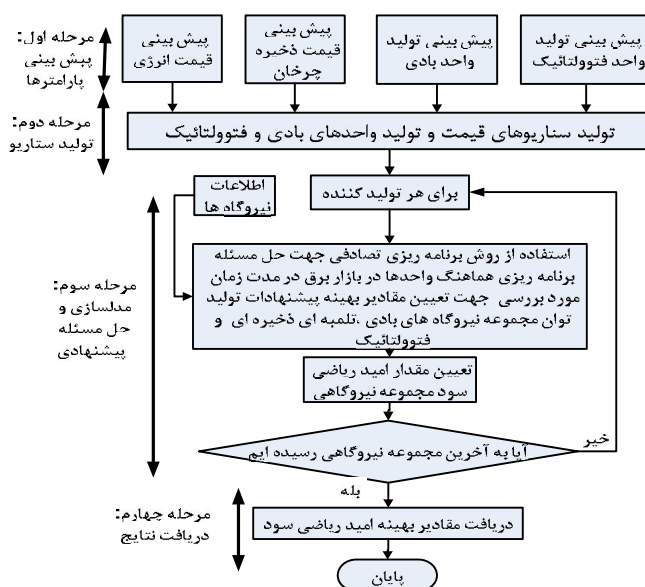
مرحله اول: پیش بینی پارامترها

پیش بینی قیمت انرژی

پیش بینی قیمت ذخیره چرخان

پیش بینی، تولید واحد بادی

پیش بینی تولید واحد فتوولتائیک

مرحله دوم: تولید سناریو

تولید سناریوهای قیمت و تولید واحدهای بادی و فتوولتائیک

اطلاعات نیروگاه ها

برای هر تولید کننده

مرحله سوم: مدلسازی و حل مسئله پیشنهادی

استفاده از روش برنامه ریزی تصادفی جهت حل مسئله برنامه ریزی هماهنگ واحدها در بازار برق در مدت زمان مورد بررسی جهت تعیین مقادیر بهینه پیشنهادات تولید توان مجموعه نیروگاه های بادی ،تلمبه ای ذخیره ای و فتوولتائیک

تعیین مقدار امید ریاضی سود مجموعه نیروگاهی

آیا به آخرین مجموعه نیروگاهی رسیده ایم

خیر

بله

مرحله چهارم: دریافت نتایج

دریافت مقادیر بهینه امید ریاضی سود

پایان